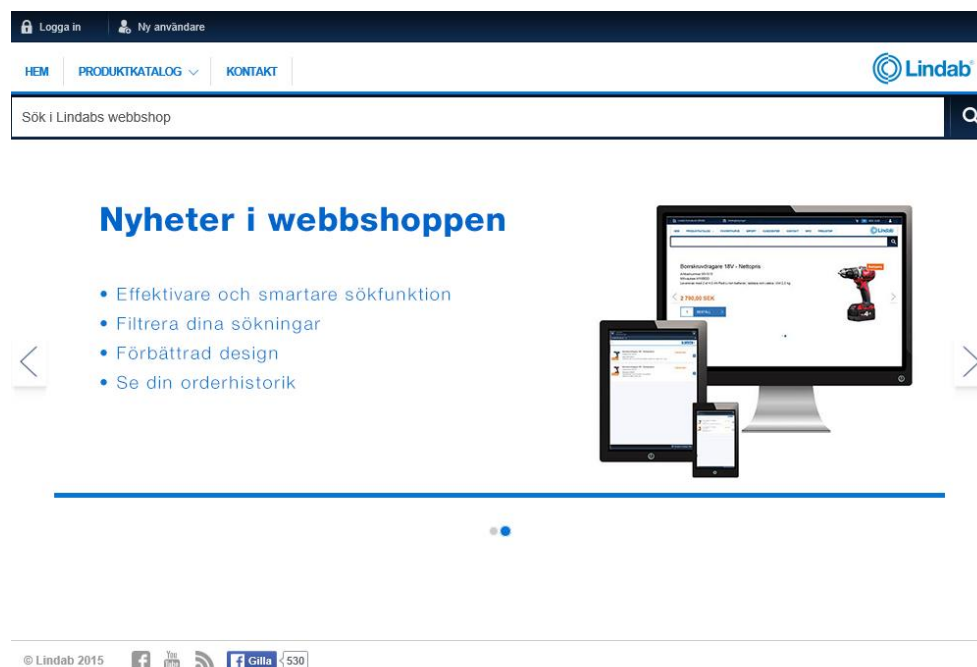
Logga in Ny användare

HEM PRODUKTKATALOG KONTAKT

Lindab

Sök i Lindabs webbshop

Nyheter i webbshoppen

• Effektivare och smartare sökfunktion
• Filtrera dina sökningar
• Förbättrad design
• Se din orderhistorik

Borrskruvdragare 18V - Nettopris

2 700,00 SEK

© Lindab 2015 Gilla 530